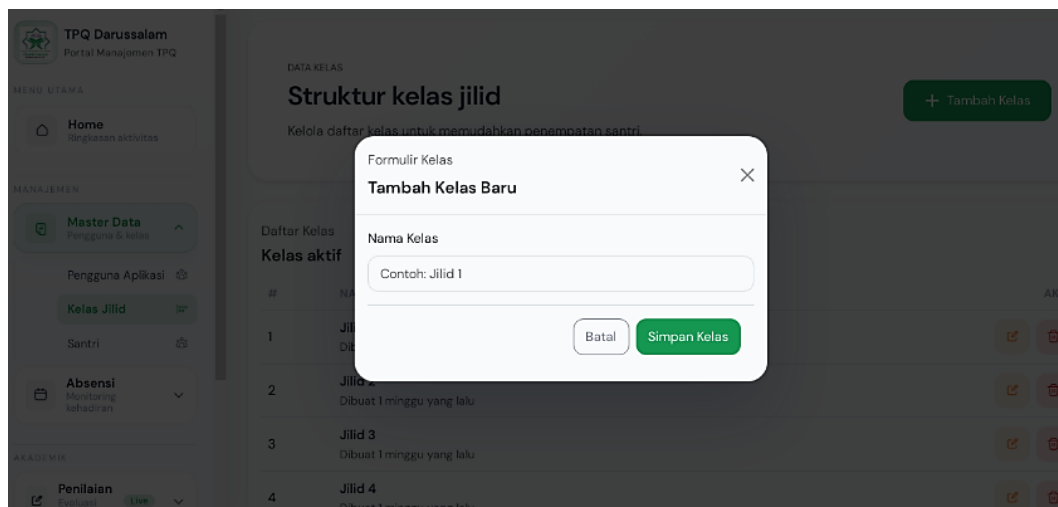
TPQ Darussalam
Portal Manajemen TPQ

MENU UTAMA

Home
Ringkasan aktivitas

MANAJEMEN

Master Data
Pengguna & kelas

Pengguna Aplikasi

Kelas Jilid

Santri

Absensi
Monitoring kehadiran

AKADEMIK

Penilaian
Evaluasi
Live

DATA KELAS

Struktur kelas jilid

Kelola daftar kelas untuk memudahkan penempatan santri.

+ Tambah Kelas

Daftar Kelas
Kelas aktif

#

NA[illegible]

AK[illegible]

1
Jil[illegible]
Dib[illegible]

2
Jilid 2
Dibuat 1 minggu yang lalu

3
Jilid 3
Dibuat 1 minggu yang lalu

4
Jilid 4
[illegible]

Formulir Kelas

Tambah Kelas Baru

Nama Kelas

Contoh: Jilid 1

Batal

Simpan Kelas